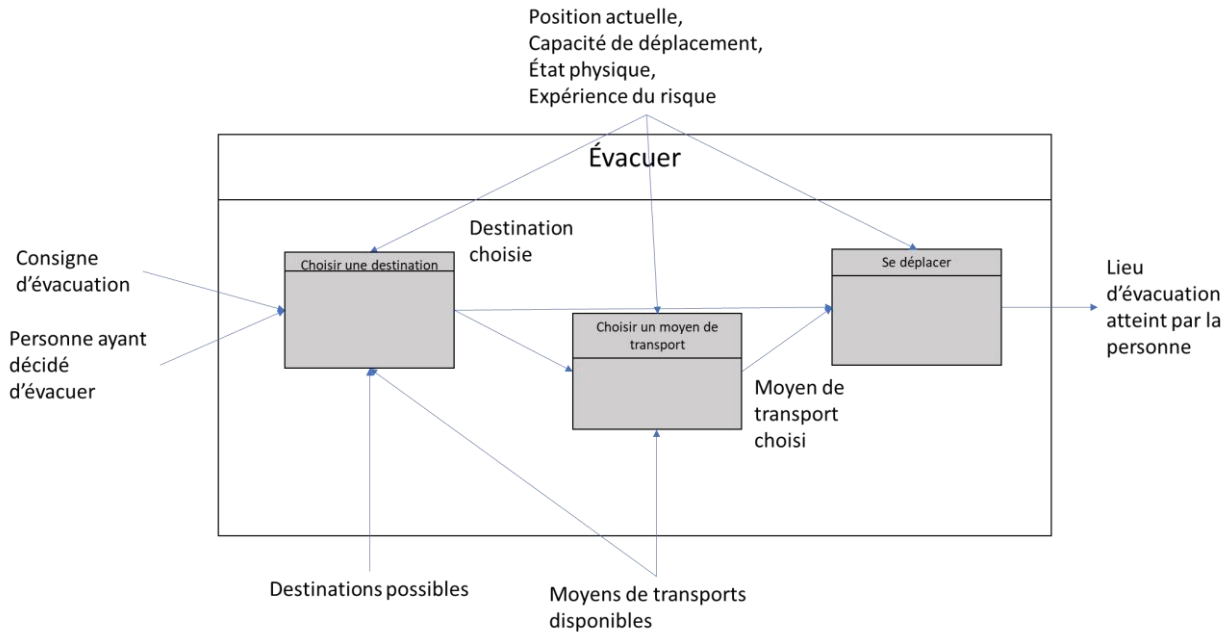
Position actuelle,
Capacité de déplacement,
État physique,
Expérience du risque

Évacuer

Consigne d'évacuation

Personne ayant décidé d'évacuer

Choisir une destination

Destination choisie

Choisir un moyen de transport

Moyen de transport choisi

Se déplacer

Lieu d'évacuation atteint par la personne

Destinations possibles

Moyens de transports disponibles